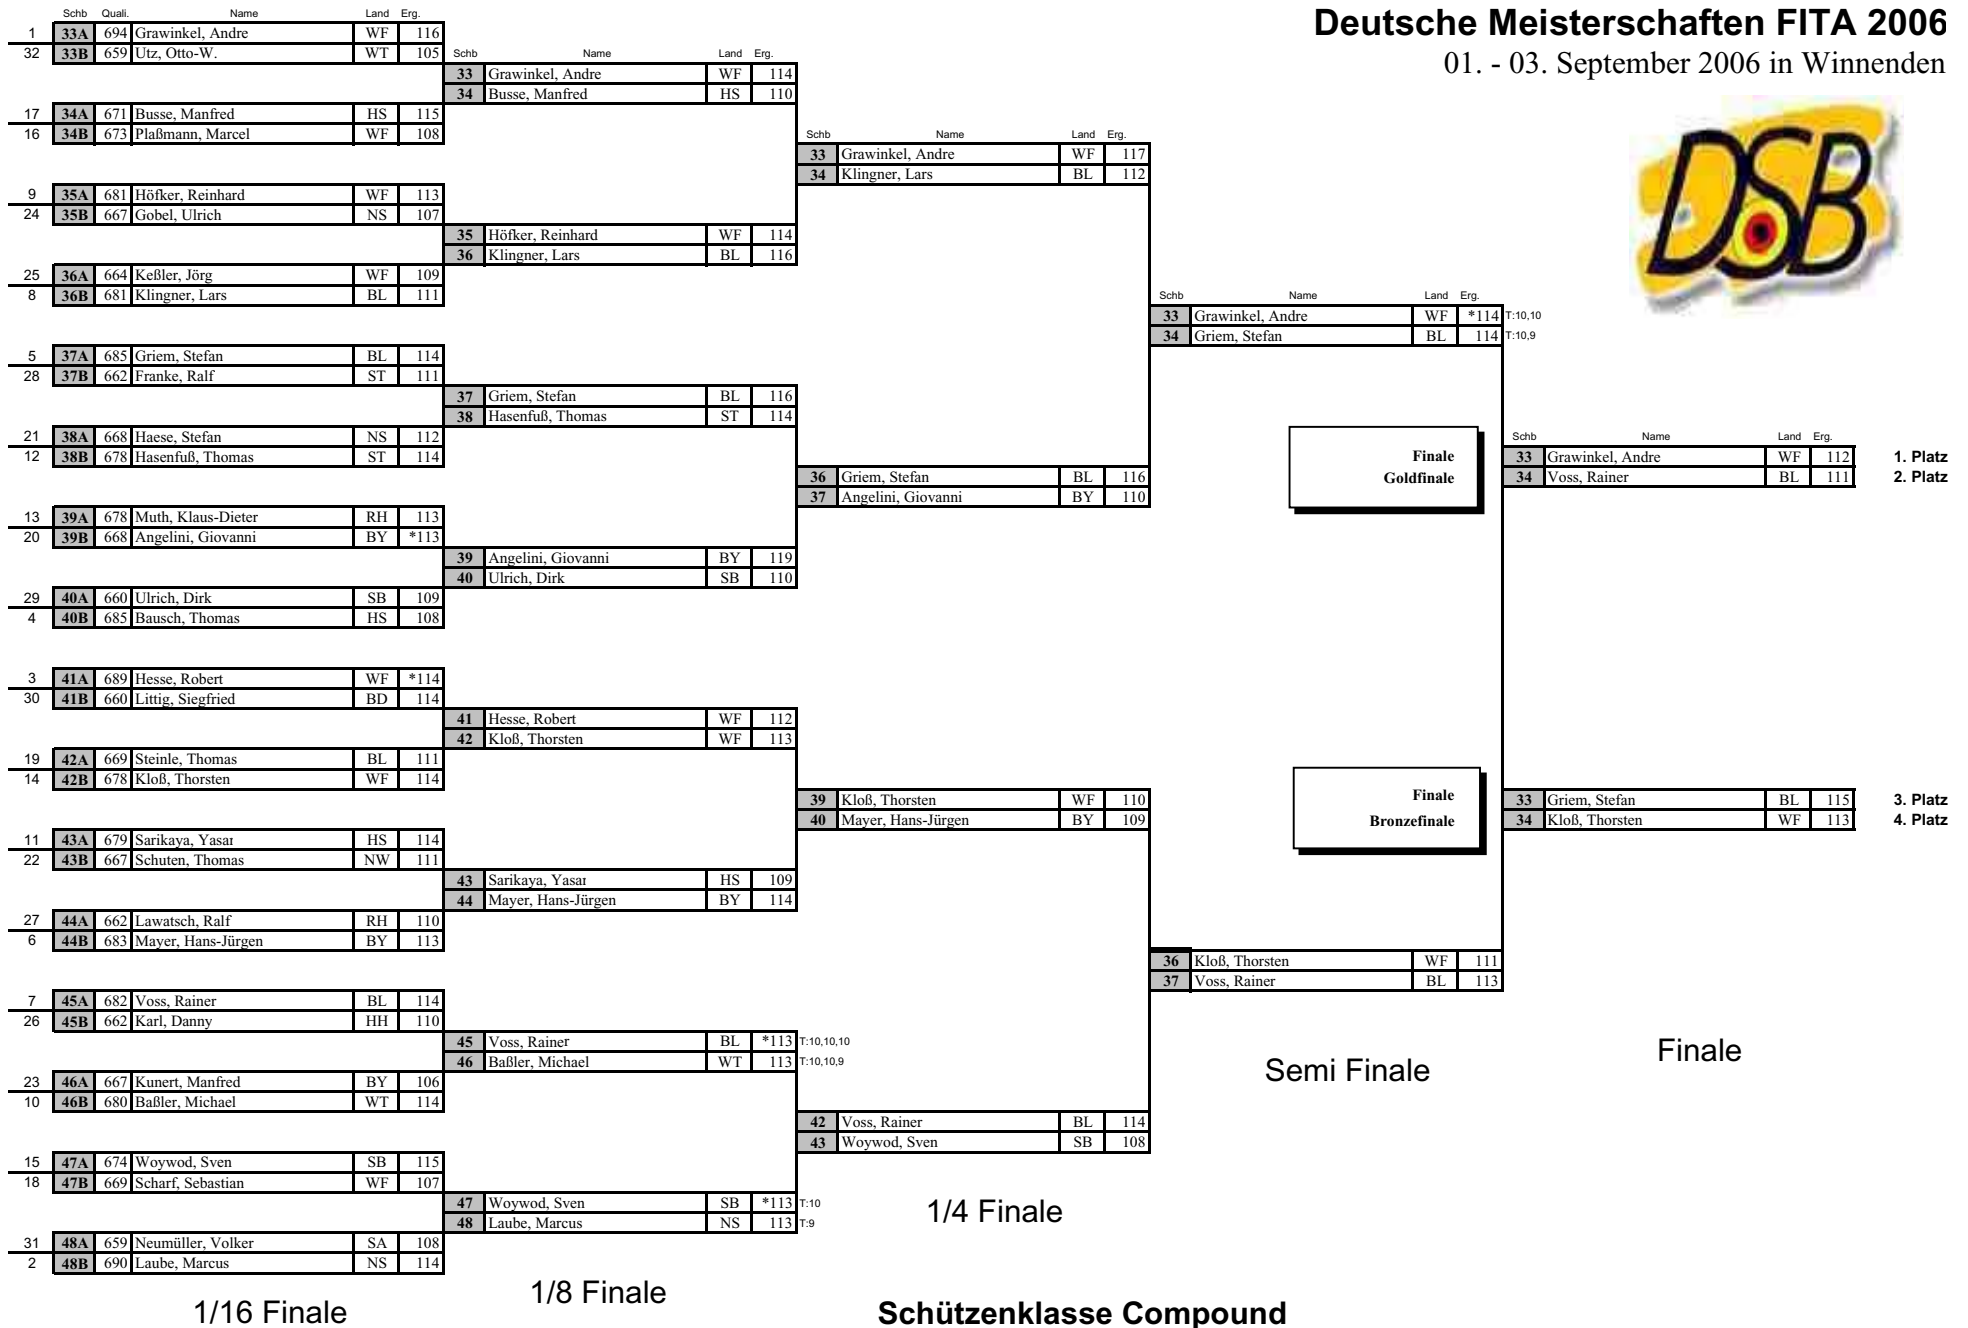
Deutsche Meisterschaften FITA 2006

01. - 03. September 2006 in Winnenden

DSB

1/16 Finale

| | Schb | Quali. | Name | Land | Erg. |
|---|---|---|---|---|---|
| 1 | 33A | 694 | Grawinkel, Andre | WF | 116 |
| 32 | 33B | 659 | Utz, Otto-W. | WT | 105 |
| 17 | 34A | 671 | Busse, Manfred | HS | 115 |
| 16 | 34B | 673 | Plaßmann, Marcel | WF | 108 |
| 9 | 35A | 681 | Höfker, Reinhard | WF | 113 |
| 24 | 35B | 667 | Gobel, Ulrich | NS | 107 |
| 25 | 36A | 664 | Keßler, Jörg | WF | 109 |
| 8 | 36B | 681 | Klingner, Lars | BL | 111 |
| 5 | 37A | 685 | Griem, Stefan | BL | 114 |
| 28 | 37B | 662 | Franke, Ralf | ST | 111 |
| 21 | 38A | 668 | Haese, Stefan | NS | 112 |
| 12 | 38B | 678 | Hasenfuß, Thomas | ST | 114 |
| 13 | 39A | 678 | Muth, Klaus-Dieter | RH | 113 |
| 20 | 39B | 668 | Angelini, Giovanni | BY | *113 |
| 29 | 40A | 660 | Ulrich, Dirk | SB | 109 |
| 4 | 40B | 685 | Bausch, Thomas | HS | 108 |
| 3 | 41A | 689 | Hesse, Robert | WF | *114 |
| 30 | 41B | 660 | Littig, Siegfried | BD | 114 |
| 19 | 42A | 669 | Steinle, Thomas | BL | 111 |
| 14 | 42B | 678 | Kloß, Thorsten | WF | 114 |
| 11 | 43A | 679 | Sarikaya, Yasar | HS | 114 |
| 22 | 43B | 667 | Schuten, Thomas | NW | 111 |
| 27 | 44A | 662 | Lawatsch, Ralf | RH | 110 |
| 6 | 44B | 683 | Mayer, Hans-Jürgen | BY | 113 |
| 7 | 45A | 682 | Voss, Rainer | BL | 114 |
| 26 | 45B | 662 | Karl, Danny | HH | 110 |
| 23 | 46A | 667 | Kunert, Manfred | BY | 106 |
| 10 | 46B | 680 | Baßler, Michael | WT | 114 |
| 15 | 47A | 674 | Woywod, Sven | SB | 115 |
| 18 | 47B | 669 | Scharf, Sebastian | WF | 107 |
| 31 | 48A | 659 | Neumüller, Volker | SA | 108 |
| 2 | 48B | 690 | Laube, Marcus | NS | 114 |

1/8 Finale

| Schb | Name | Land | Erg. | |
|---|---|---|---|---|
| 33 | Grawinkel, Andre | WF | 114 | |
| 34 | Busse, Manfred | HS | 110 | |
| 35 | Höfker, Reinhard | WF | 114 | |
| 36 | Klingner, Lars | BL | 116 | |
| 37 | Griem, Stefan | BL | 116 | |
| 38 | Hasenfuß, Thomas | ST | 114 | |
| 39 | Angelini, Giovanni | BY | 119 | |
| 40 | Ulrich, Dirk | SB | 110 | |
| 41 | Hesse, Robert | WF | 112 | |
| 42 | Kloß, Thorsten | WF | 113 | |
| 43 | Sarikaya, Yasar | HS | 109 | |
| 44 | Mayer, Hans-Jürgen | BY | 114 | |
| 45 | Voss, Rainer | BL | *113 | T:10,10,10 |
| 46 | Baßler, Michael | WT | 113 | T:10,10,9 |
| 47 | Woywod, Sven | SB | *113 | T:10 |
| 48 | Laube, Marcus | NS | 113 | T:9 |

1/4 Finale

| Schb | Name | Land | Erg. |
|---|---|---|---|
| 33 | Grawinkel, Andre | WF | 117 |
| 34 | Klingner, Lars | BL | 112 |
| 36 | Griem, Stefan | BL | 116 |
| 37 | Angelini, Giovanni | BY | 110 |
| 39 | Kloß, Thorsten | WF | 110 |
| 40 | Mayer, Hans-Jürgen | BY | 109 |
| 42 | Voss, Rainer | BL | 114 |
| 43 | Woywod, Sven | SB | 108 |

Semi Finale

| Schb | Name | Land | Erg. | |
|---|---|---|---|---|
| 33 | Grawinkel, Andre | WF | *114 | T:10,10 |
| 34 | Griem, Stefan | BL | 114 | T:10,9 |
| 36 | Kloß, Thorsten | WF | 111 | |
| 37 | Voss, Rainer | BL | 113 | |

Finale
Goldfinale

| Schb | Name | Land | Erg. | |
|---|---|---|---|---|
| 33 | Grawinkel, Andre | WF | 112 | 1. Platz |
| 34 | Voss, Rainer | BL | 111 | 2. Platz |

Finale
Bronzefinale

| Schb | Name | Land | Erg. | |
|---|---|---|---|---|
| 33 | Griem, Stefan | BL | 115 | 3. Platz |
| 34 | Kloß, Thorsten | WF | 113 | 4. Platz |

Finale

Schützenklasse Compound